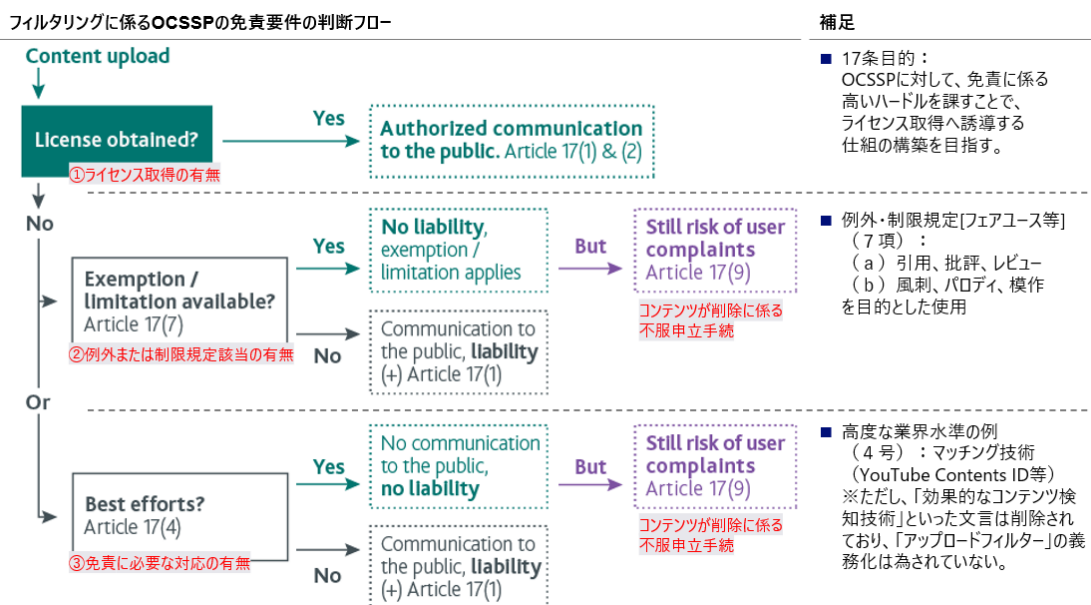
フィルタリングに係るOCSSPの免責要件の判断フロー

補足

Content upload

License obtained?

①ライセンス取得の有無

Yes

Authorized communication to the public. Article 17(1) & (2)

■ 17条目的：
OCSSPに対して、免責に係る高いハードルを課すことで、ライセンス取得へ誘導する仕組の構築を目指す。

No

Exemption / limitation available?
Article 17(7)

②例外または制限規定該当の有無

Yes

No liability, exemption / limitation applies

But

Still risk of user complaints
Article 17(9)

コンテンツが削除に係る不服申立手続

No

Communication to the public, liability (+) Article 17(1)

■ 例外・制限規定[フェアユース等]
（７項）：
（ａ）引用、批評、レビュー
（ｂ）風刺、パロディ、模作
を目的とした使用

Or

Best efforts?
Article 17(4)

③免責に必要な対応の有無

Yes

No communication to the public, no liability

But

Still risk of user complaints
Article 17(9)

コンテンツが削除に係る不服申立手続

No

Communication to the public, liability (+) Article 17(1)

■ 高度な業界水準の例
（４号）：マッチング技術
（YouTube Contents ID等）
※ただし、「効果的なコンテンツ検知技術」といった文言は削除されており、「アップロードフィルター」の義務化は為されていない。